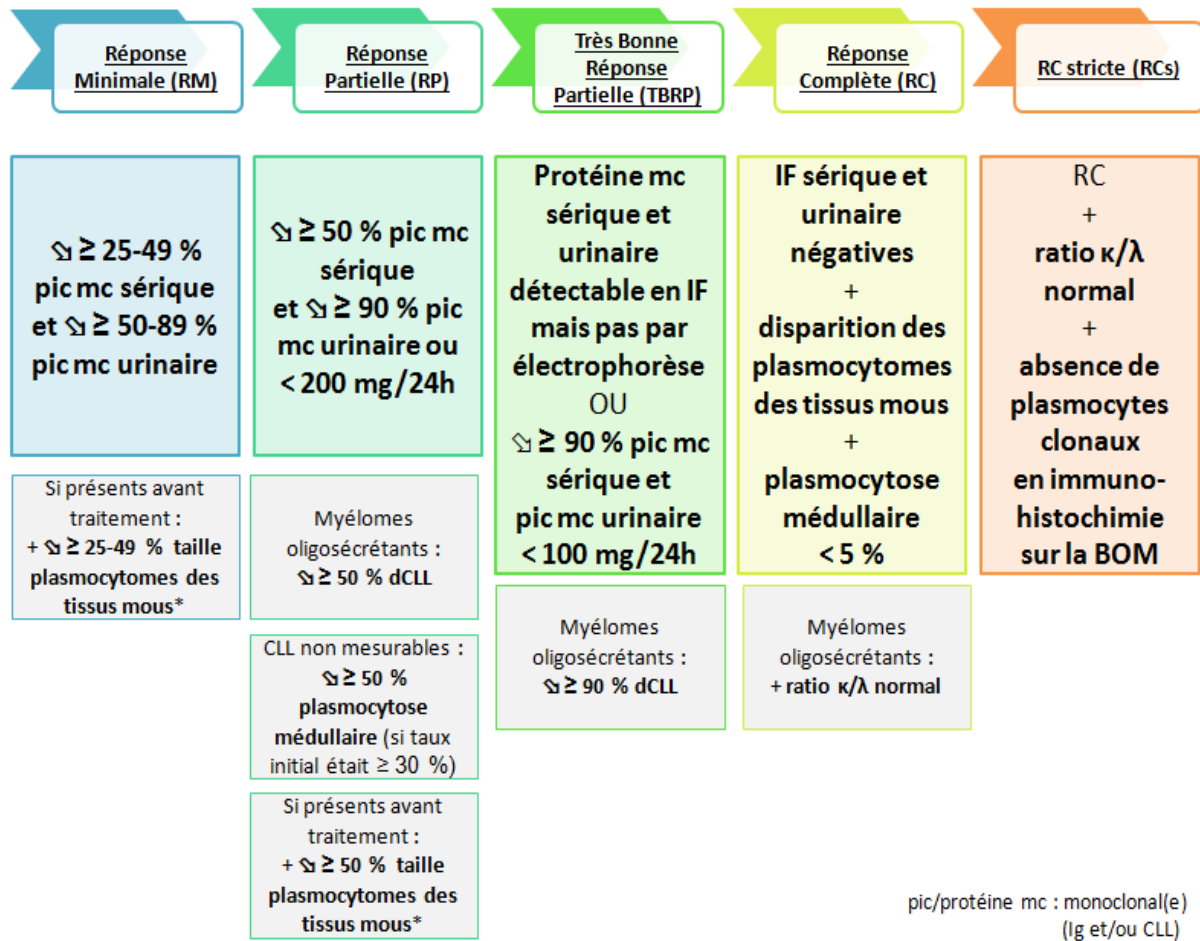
Réponse Minimale (RM)

Réponse Partielle (RP)

Très Bonne Réponse Partielle (TBRP)

Réponse Complète (RC)

RC stricte (RCs)

↘ ≥ 25-49 % pic mc sérique et ↘ ≥ 50-89 % pic mc urinaire

Si présents avant traitement : + ↘ ≥ 25-49 % taille plasmocytomes des tissus mous*

↘ ≥ 50 % pic mc sérique et ↘ ≥ 90 % pic mc urinaire ou < 200 mg/24h

Myélomes oligosécrétants : ↘ ≥ 50 % dCLL

CLL non mesurables : ↘ ≥ 50 % plasmocytose médullaire (si taux initial était ≥ 30 %)

Si présents avant traitement : + ↘ ≥ 50 % taille plasmocytomes des tissus mous*

Protéine mc sérique et urinaire détectable en IF mais pas par électrophorèse OU ↘ ≥ 90 % pic mc sérique et pic mc urinaire < 100 mg/24h

Myélomes oligosécrétants : ↘ ≥ 90 % dCLL

IF sérique et urinaire négatives + disparition des plasmocytomes des tissus mous + plasmocytose médullaire < 5 %

Myélomes oligosécrétants : + ratio κ/λ normal

RC + ratio κ/λ normal + absence de plasmocytes clonaux en immunohistochimie sur la BOM

pic/protéine mc : monoclonal(e) (Ig et/ou CLL)